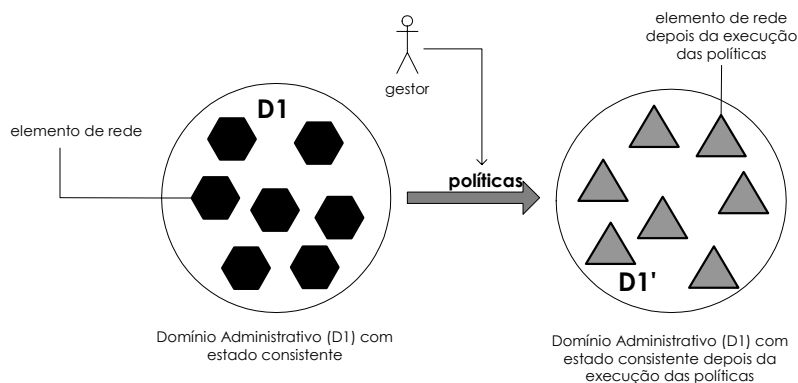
gestor

elemento de rede depois da execução das políticas

elemento de rede

D1

políticas

D1'

Domínio Administrativo (D1) com estado consistente

Domínio Administrativo (D1) com estado consistente depois da execução das políticas